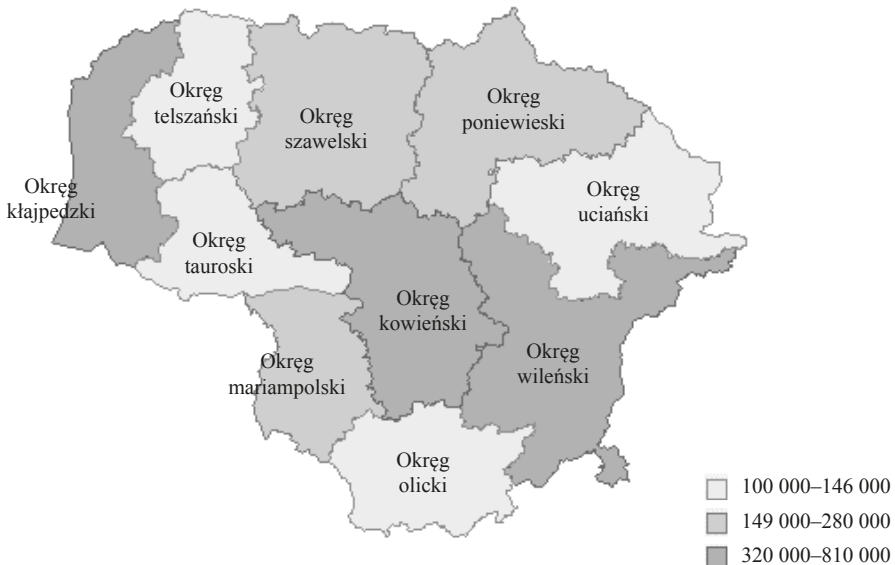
Okręg telszański

Okręg szawelski

Okręg poniewieski

Okręg kłajpedzki

Okręg uciański

Okręg tauroski

Okręg kowieński

Okręg mariampolski

Okręg wileński

Okręg olicki

100 000–146 000
149 000–280 000
320 000–810 000